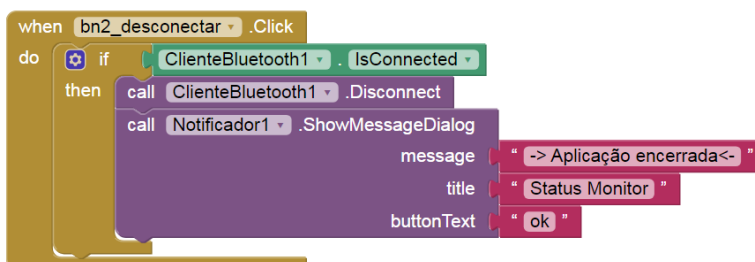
when bn2_desconectar .Click
do if ClienteBluetooth1 . IsConnected
then call ClienteBluetooth1 .Disconnect
call Notificador1 .ShowMessageDialog
message " -> Aplicação encerrada<- "
title " Status Monitor "
buttonText " ok "